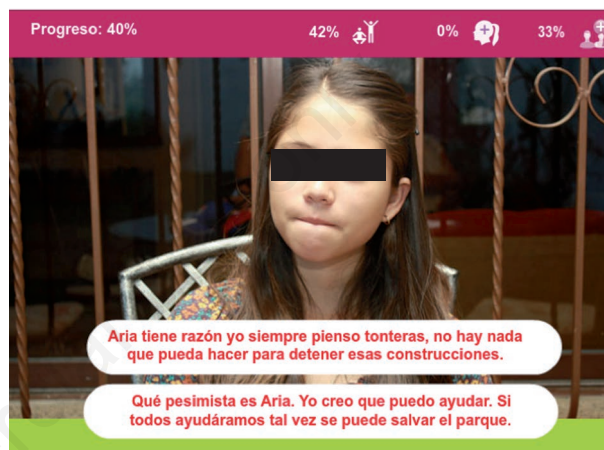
Progreso: 40%

42%

0%

33%

Aria tiene razón yo siempre pienso tonteras, no hay nada que pueda hacer para detener esas construcciones.

Qué pesimista es Aria. Yo creo que puedo ayudar. Si todos ayudáramos tal vez se puede salvar el parque.